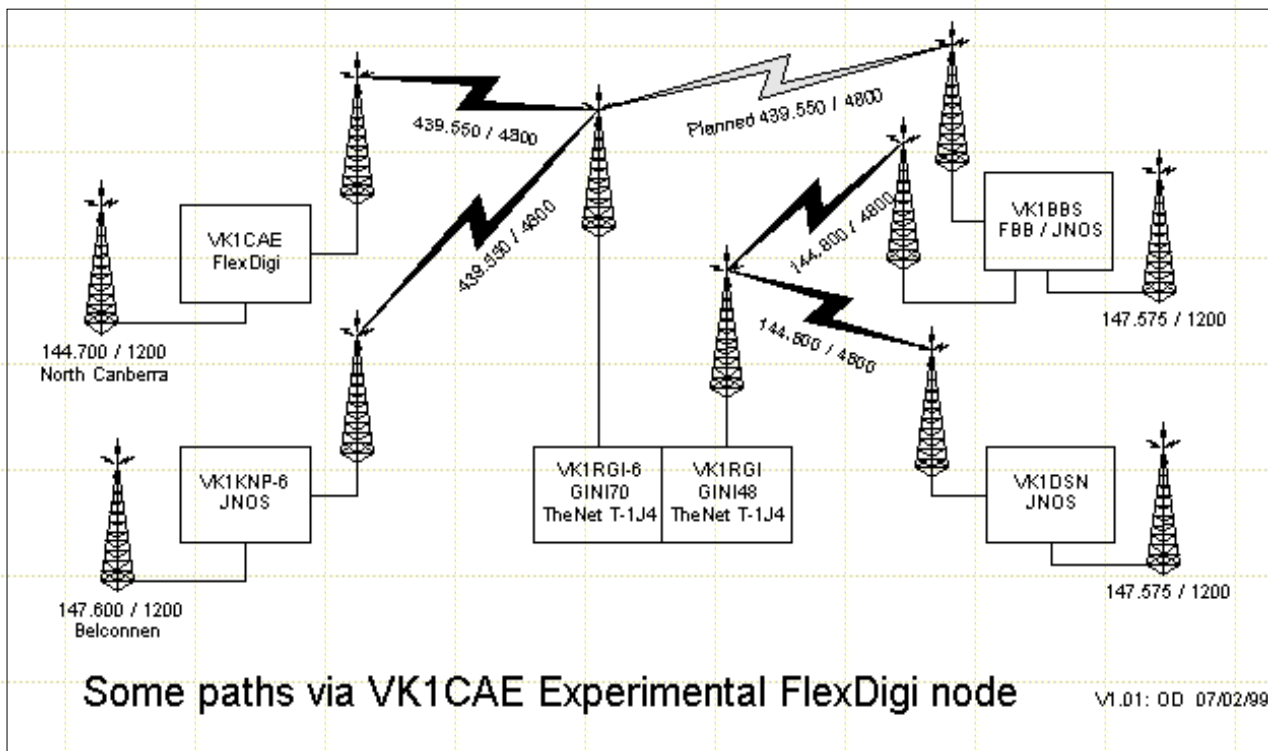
439.550 / 4800

Planned 439.550 / 4800

VK1CAE
FlexDigi

439.550 / 4800

144.800 / 4800

VK1BBS
FBB / JNOS

144.800 / 4800

147.575 / 1200

144.700 / 1200
North Canberra

VK1KNP-6
JNOS

VK1RGI-6
GINI70
TheNet T-1J4

VK1RGI
GINI48
TheNet T-1J4

VK1DSN
JNOS

147.600 / 1200
Belconnen

147.575 / 1200

Some paths via VK1CAE Experimental FlexDigi node

V1.01: OD 07/02/99